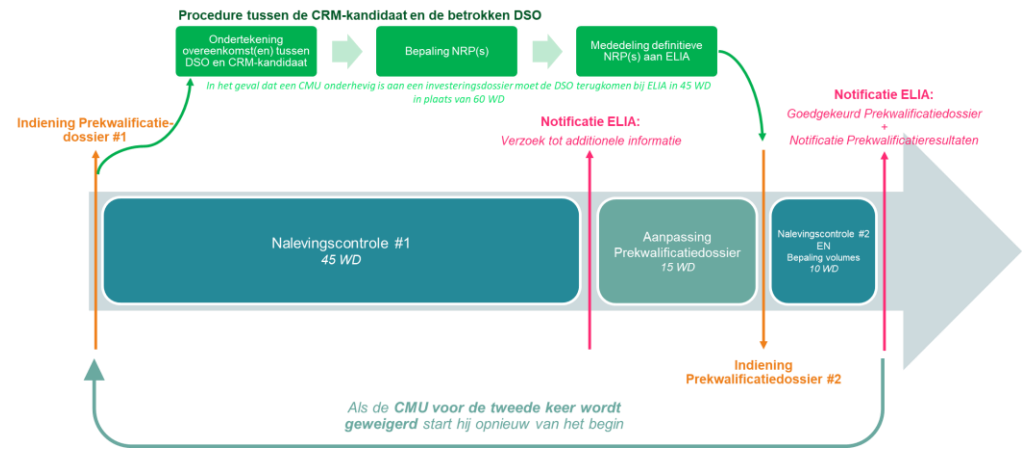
Procedure tussen de CRM-kandidaat en de betrokken DSO

Ondertekening overeenkomst(en) tussen DSO en CRM-kandidaat

Bepaling NRP(s)

Mededeling definitieve NRP(s) aan ELIA

In het geval dat een CMU onderhevig is aan een investeringsdossier moet de DSO terugkomen bij ELIA in 45 WD in plaats van 60 WD

Indiening Prekwalificatie-dossier #1

Notificatie ELIA:
Verzoek tot additionele informatie

Notificatie ELIA:
Goedgekeurd Prekwalificatiedossier
+
Notificatie Prekwalificatieresultaten

Nalevingscontrole #1
45 WD

Aanpassing Prekwalificatiedossier
15 WD

Nalevingscontrole #2
EN
Bepaling volumes
10 WD

Indiening Prekwalificatiedossier #2

Als de CMU voor de tweede keer wordt geweigerd start hij opnieuw van het begin